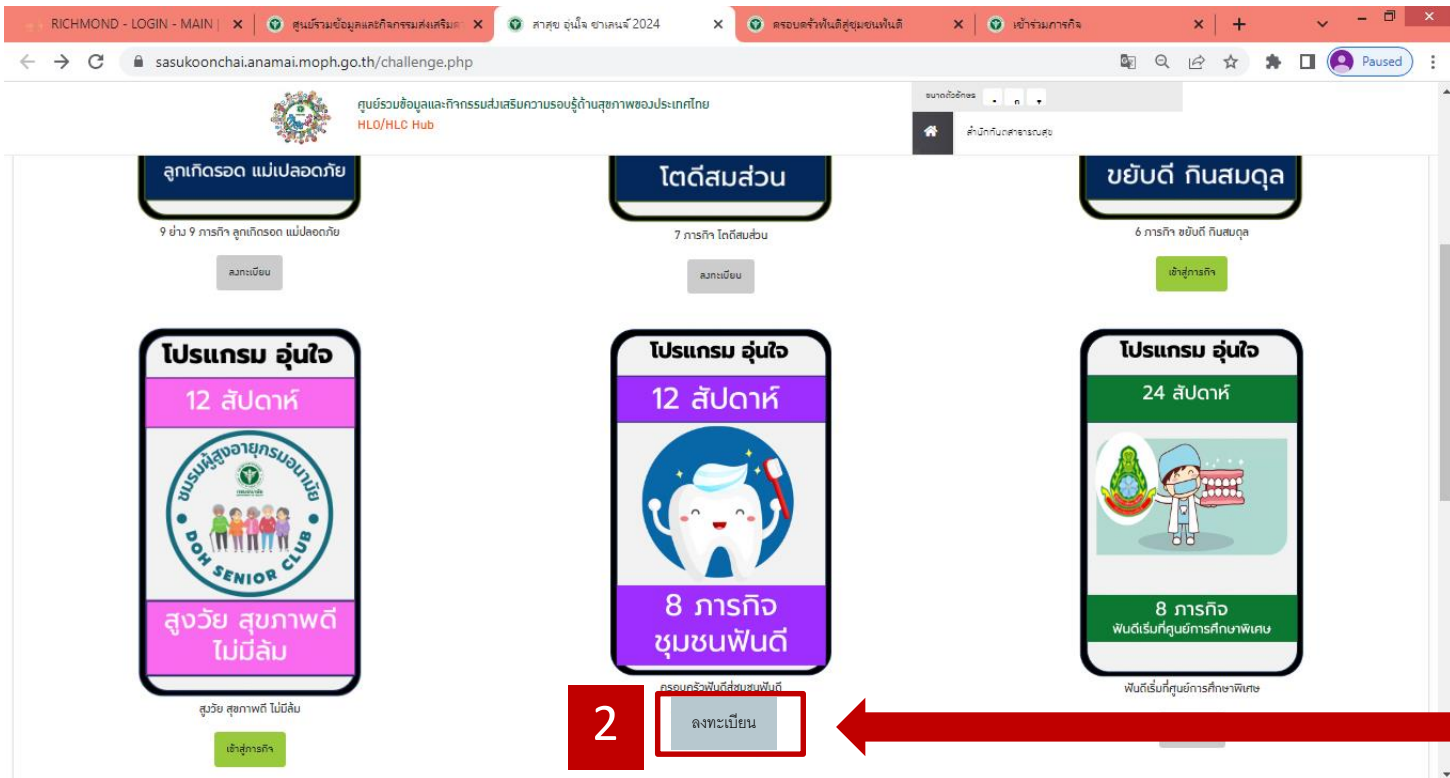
RICHMOND - LOGIN - MAIN | ×
ศูนย์รวมข้อมูลและกิจกรรมส่งเสริม ×
สาสุข อุ่นใจ ชาเลนจ์ 2024 ×
ครอบครัวฟันดีสู่ชุมชนฟันดี ×
เข้าร่วมภารกิจ ×
+

sasukoonchai.anamai.moph.go.th/challenge.php

Paused

ศูนย์รวมข้อมูลและกิจกรรมส่งเสริมความรอบรู้ด้านสุขภาพของประเทศไทย
HLO/HLC Hub

ขนาดตัวอักษร

สำนักทันตสาธารณสุข

ลูกเกิดรอด แม่ปลอดภัย
9 ย่าง 9 ภารกิจ ลูกเกิดรอด แม่ปลอดภัย
ลงทะเบียน

โตดีสมส่วน
7 ภารกิจ โตดีสมส่วน
ลงทะเบียน

ขยับดี กินสมดุล
6 ภารกิจ ขยับดี กินสมดุล
เข้าสู่ภารกิจ

โปรแกรม อุ่นใจ
12 สัปดาห์
ชมรมผู้สูงอายุกรมอนามัย
DOH SENIOR CLUB
สูงวัย สุขภาพดี ไม่มีล้ม
สูงวัย สุขภาพดี ไม่มีล้ม
เข้าสู่ภารกิจ

โปรแกรม อุ่นใจ
12 สัปดาห์
8 ภารกิจ
ชุมชนฟันดี
ครอบครัวฟันดีสู่ชุมชนฟันดี
2
ลงทะเบียน

โปรแกรม อุ่นใจ
24 สัปดาห์
8 ภารกิจ
ฟันดีเริ่มที่ศูนย์การศึกษาพิเศษ
ฟันดีเริ่มที่ศูนย์การศึกษาพิเศษ